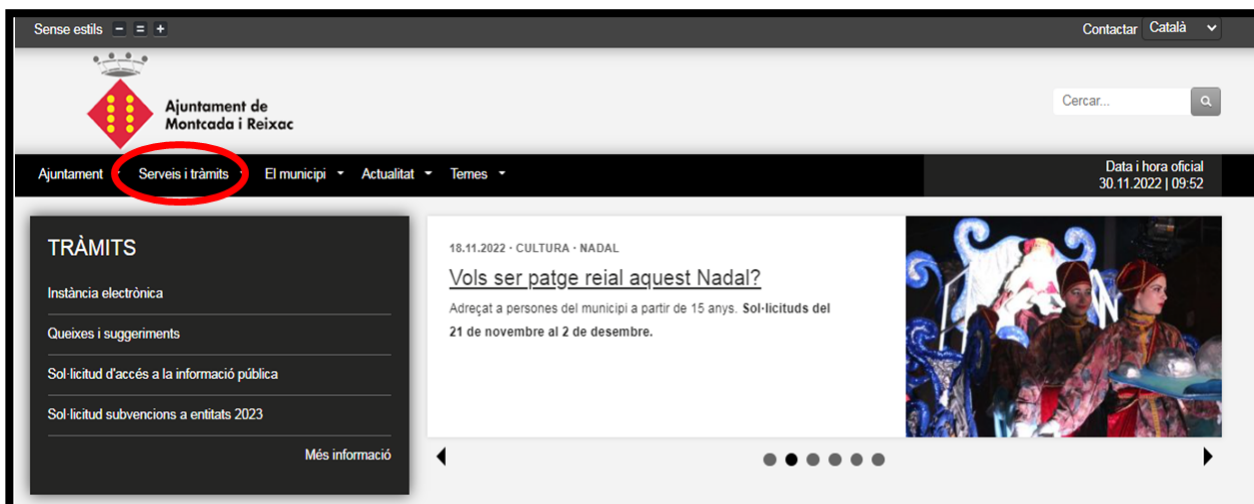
Sense estils − = +

Contactar Català

Ajuntament de Montcada i Reixac

Cercar...

Ajuntament ▾ Serveis i tràmits ▾ El municipi ▾ Actualitat ▾ Temes ▾

Data i hora oficial
30.11.2022 | 09:52

TRÀMITS

Instància electrònica

Queixes i suggeriments

Sol·licitud d'accés a la informació pública

Sol·licitud subvencions a entitats 2023

Més informació

18.11.2022 · CULTURA · NADAL

Vols ser patge reial aquest Nadal?

Adreçat a persones del municipi a partir de 15 anys. **Sol·licituds del 21 de novembre al 2 de desembre.**